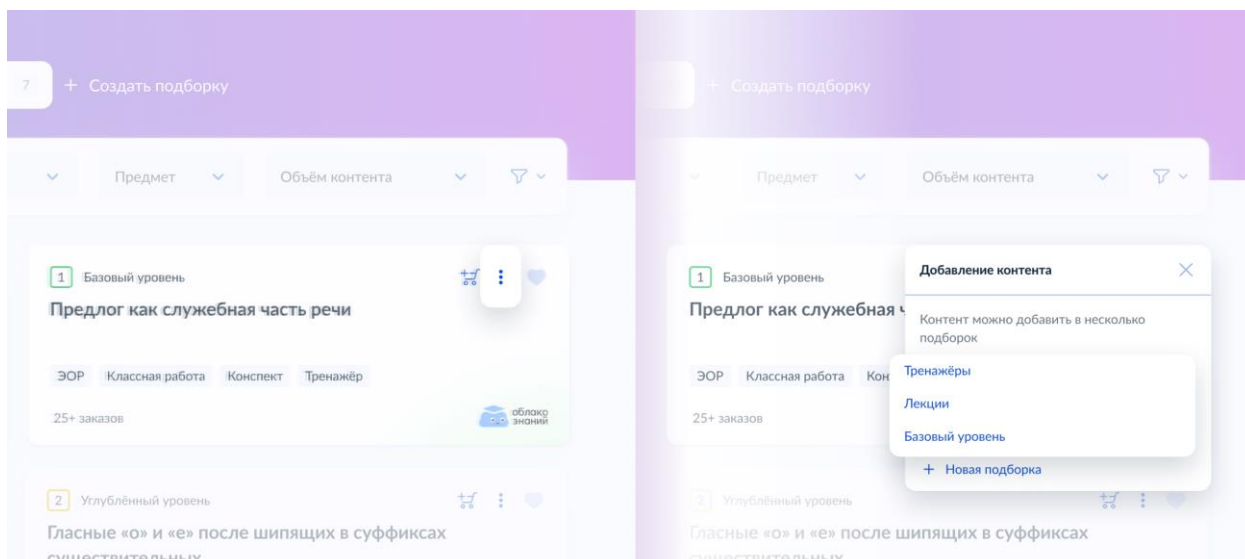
7 + Создать подборку

Предмет Объём контента

1 Базовый уровень

Предлог как служебная часть речи

ЭОР Классная работа Конспект Тренажёр

25+ заказов

облако знаний

2 Углублённый уровень

Гласные «о» и «е» после шипящих в суффиксах существительных

+ Создать подборку

Предмет Объём контента

1 Базовый уровень

Предлог как служебная ч

ЭОР Классная работа Кон

25+ заказов

Добавление контента

Контент можно добавить в несколько подборок

Тренажёры

Лекции

Базовый уровень

+ Новая подборка

2 Углублённый уровень

Гласные «о» и «е» после шипящих в суффиксах существительных